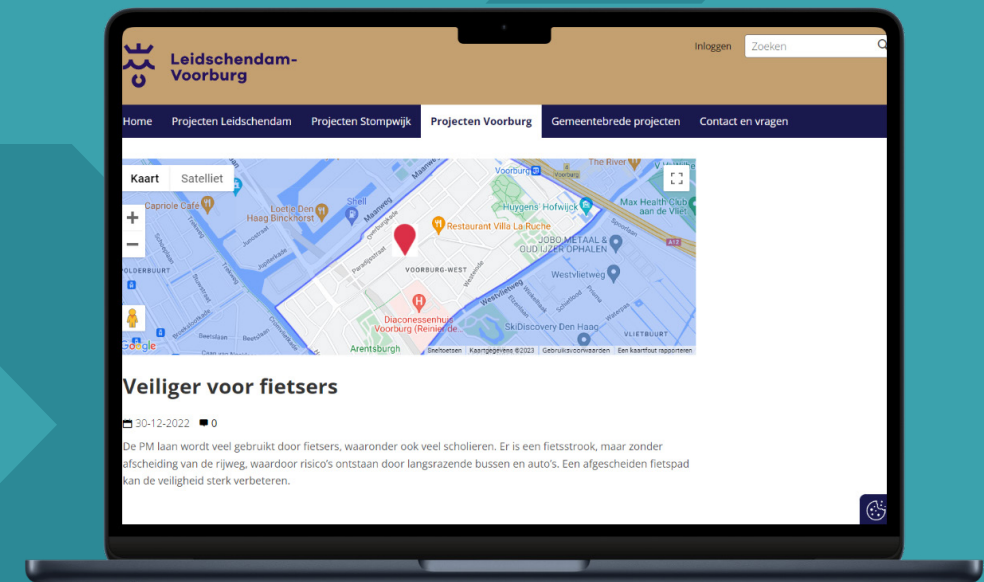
Leidschendam-Voorburg

Inloggen

Zoeken

Home
Projecten Leidschendam
Projecten Stompwijk
Projecten Voorburg
Gemeentebrede projecten
Contact en vragen

Kaart
Satelliet

The River
Voorburg
Capriole Café
Loetje Den Haag Binckhorst
Shell
Restaurant Villa La Ruche
Huygens' Hofwijck
Max Health Club aan de Vliet
JOBO METAAL & OUD IJZER OPHALEN
VOORBURG-WEST
Westvlietweg
Westvlietweg
POLDERBURT
Diaconessenhuis Voorburg (Reinier de...
SkiDiscovery Den Haag
VLIETBURT
Arentsburgh
Google
Sneltoetsen
Kaartgegevens ©2023
Gebruiksvoorwaarden
Een kaartfout rapporteren

Veiliger voor fietsers

30-12-2022 0

De PM laan wordt veel gebruikt door fietsers, waaronder ook veel scholieren. Er is een fietsstrook, maar zonder afscheiding van de rijweg, waardoor risico's ontstaan door langsrazende bussen en auto's. Een afgescheiden fietspad kan de veiligheid sterk verbeteren.